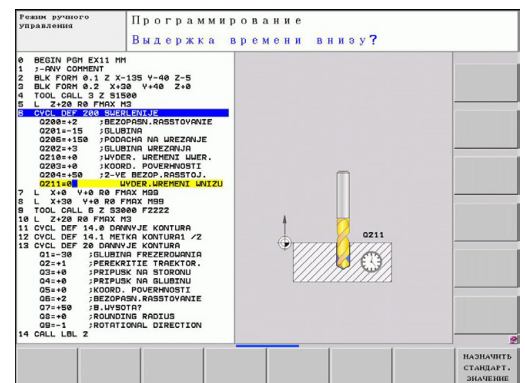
Режим ручного управления

Программирование

Выдержка времени внизу?

0 BEGIN PGM EX11 MM
1 ;-ANY COMMENT
2 BLK FORM 0.1 Z X-135 Y-40 Z-5
3 BLK FORM 0.2 X+30 Y+40 Z+0
4 TOOL CALL 3 Z S1500
5 L Z+20 R0 FMAX M3
6 CYCL DEF 200 SWERLENIJE
Q200=+2 ;BEZOPASN.RASSTOYANIE
Q201=-15 ;GLUBINA
Q206=+150 ;PODACHA NA WREZANJE
Q202=+3 ;GLUBINA WREZANJA
Q210=+0 ;WYDER. WREMENI WWER.
Q203=+0 ;KOORD. POVERHNOSTI
Q204=+50 ;2-YE BEZOP.RASSTOJ.
Q211=0 WYDER.WREMENI WNIZU
7 L X+0 Y+0 R0 FMAX M99
8 L X+30 Y+0 R0 FMAX M99
9 TOOL CALL 8 Z S3000 F2222
10 L Z+20 R0 FMAX M3
11 CYCL DEF 14.0 DANNYJE KONTURA
12 CYCL DEF 14.1 METKA KONTURA1 /2
13 CYCL DEF 20 DANNYJE KONTURA
Q1=-30 ;GLUBINA FREZEROWANIA
Q2=+1 ;PEREKRITIE TRAEKTOR.
Q3=+0 ;PRIPUSK NA STORONU
Q4=+0 ;PRIPUSK NA GLUBINU
Q5=+0 ;KOORD. POVERHNOSTI
Q6=+2 ;BEZOPASN.RASSTOYANIE
Q7=+50 ;B.WYSOTA?
Q8=+0 ;ROUNDING RADIUS
Q9=-1 ;ROTATIONAL DIRECTION
14 CALL LBL 2

Q211

НАЗНАЧИТЬ СТАНДАРТ. ЗНАЧЕНИЕ